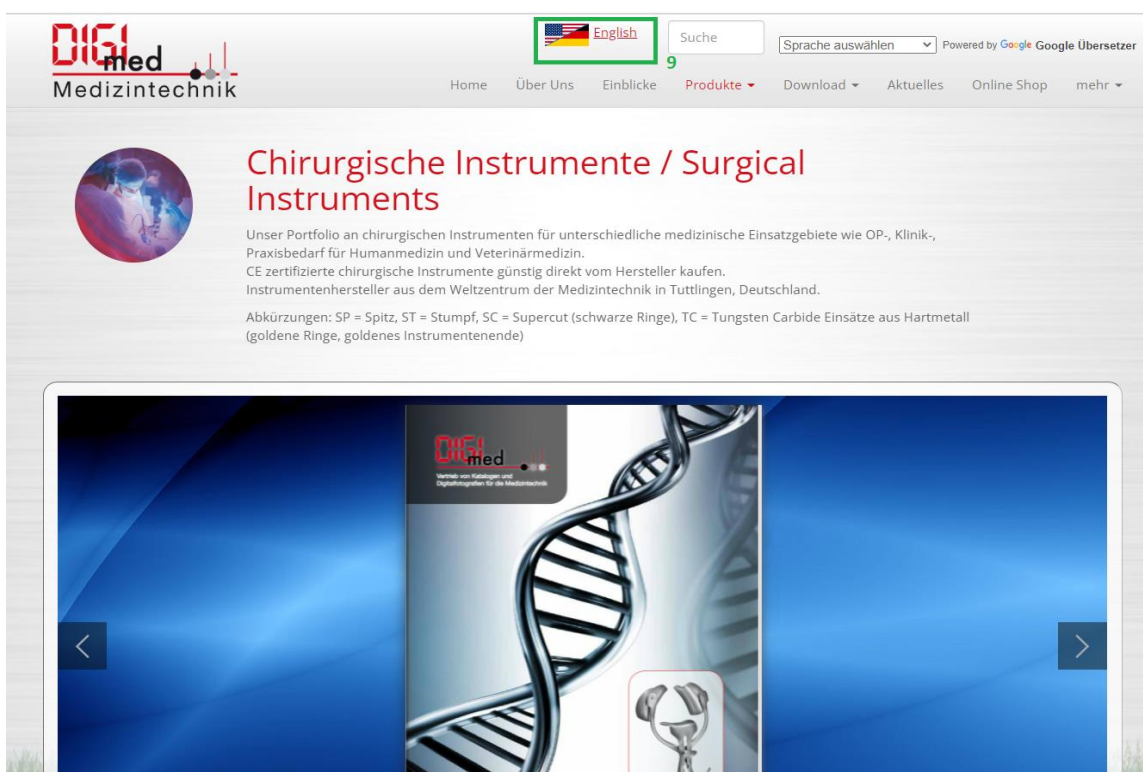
DIGI med
Medizintechnik

English
9

Suche

Sprache auswählen
Powered by Google Google Übersetzer

Home Über Uns Einblicke Produkte Download Aktuelles Online Shop mehr

Chirurgische Instrumente / Surgical Instruments

Unser Portfolio an chirurgischen Instrumenten für unterschiedliche medizinische Einsatzgebiete wie OP-, Klinik-, Praxisbedarf für Humanmedizin und Veterinärmedizin.
CE zertifizierte chirurgische Instrumente günstig direkt vom Hersteller kaufen.
Instrumentenhersteller aus dem Weltzentrum der Medizintechnik in Tuttlingen, Deutschland.

Abkürzungen: SP = Spitz, ST = Stumpf, SC = Supercut (schwarze Ringe), TC = Tungsten Carbide Einsätze aus Hartmetall (goldene Ringe, goldenes Instrumentenende)

DIGI med
Vertrieb von Katalogen und Digitalfotografien für die Medizintechnik